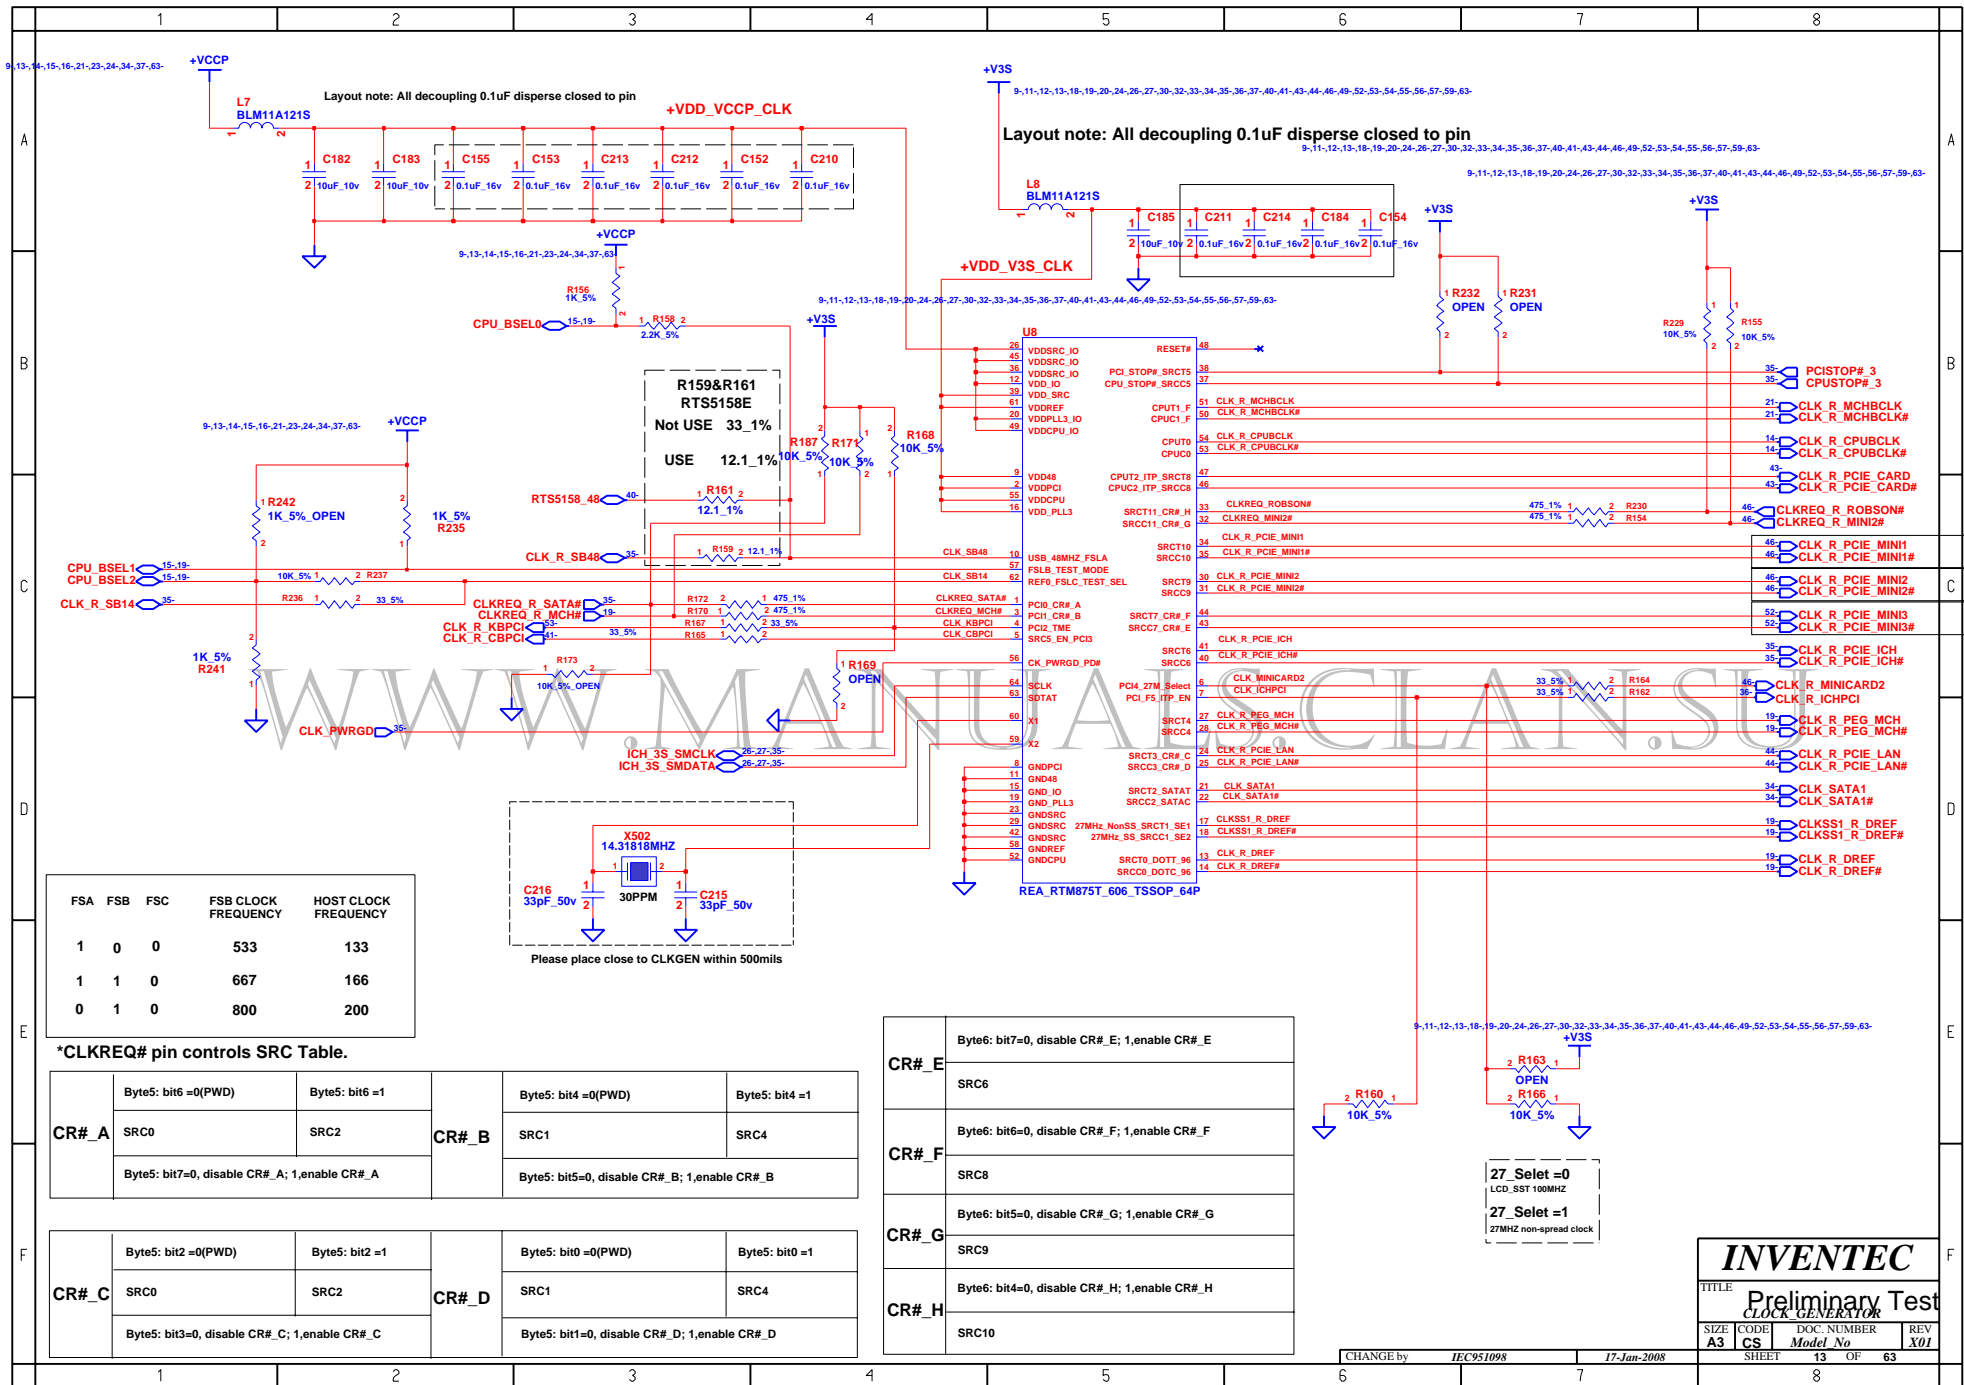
1 2 3 4 5 6 7 8

A B C D E F

+VCCP
9,13,14,15,16,21,23,24,34,37,63
L7
BLM11A121S
Layout note: All decoupling 0.1uF disperse closed to pin
+VDD_VCCP_CLK
C182 10uF_10v
C183 10uF_10v
C155 0.1uF_16v
C153 0.1uF_16v
C213 0.1uF_16v
C212 0.1uF_16v
C152 0.1uF_16v
C210 0.1uF_16v

+V3S
9,11,12,13,18,19,20,24,26,27,30,32,33,34,35,36,37,40,41,43,44,46,49,52,53,54,55,56,57,59,63
Layout note: All decoupling 0.1uF disperse closed to pin
L8
BLM11A121S
C185 10uF_10v
C211 0.1uF_16v
C214 0.1uF_16v
C184 0.1uF_16v
C154 0.1uF_16v
+VDD_V3S_CLK

+VCCP
R156 1K_5%
CPU_BSEL0
R158 2.2K_5%
+V3S
R159&R161
RTS5158E
Not USE 33_1%
USE 12.1_1%
R187 10K_5%
R171 10K_5%
R168 10K_5%
RTS5158_48
R161 12.1_1%
CLK_R_SB48
R159 12.1_1%
+VCCP
R242 1K_5%_OPEN
1K_5% R235
CPU_BSEL1
CPU_BSEL2
10K_5% R237
CLK_R_SB14
R236 33_5%
CLKREQ_R_SATA#
CLKREQ_R_MCH#
CLK_KBPCI
CLK_CBPCI
R172 475_1%
R170 475_1%
R167 33_5%
R165 33_5%
1K_5% R241
R173 10K_5%_OPEN
CLK_PWRGD
R169 OPEN
ICH_3S_SMCLK
ICH_3S_SMDATA

U8
VDDSRC_IO VDDSRC_IO VDDSRC_IO VDD_IO VDD_SRC VDDREF VDDPLL3_IO VDDCPU_IO
VDD48 VDDPCI VDDCPU VDD_PLL3
USB_48MHZ_FSLA FSLB_TEST_MODE REF0_FSLC_TEST_SEL
PCI0_CR#_A PCI1_CR#_B PCI2_TME SRC5_EN_PCI3
CK_PWRGD_PD#
SCLK SDTAT
X1 X2
GNDPCI GND48 GND_IO GND_PLL3 GNDSRC GNDSRC GNDSRC GNDREF GNDCPU
RESET# PCI_STOP#_SRCT5 CPU_STOP#_SRCC5
CPUT1_F CPUC1_F CPUT0 CPUC0
CPUT2_ITP_SRCT8 CPUC2_ITP_SRCC8
SRCT11_CR#_H SRCC11_CR#_G
SRCT10 SRCC10 SRCT9 SRCC9
SRCT7_CR#_F SRCC7_CR#_E
SRCT6 SRCC6
PCI4_27M_Select PCI_F5_ITP_EN
SRCT4 SRCC4
SRCT3_CR#_C SRCC3_CR#_D
SRCT2_SATAT SRCC2_SATAC
27MHz_NonSS_SRCT1_SE1 27MHz_SS_SRCC1_SE2
SRCT0_DOTT_96 SRCC0_DOTC_96
REA_RTM875T_606_TSSOP_64P
CLK_SB48 CLK_SB14 CLKREQ_SATA# CLKREQ_MCH# CLK_KBPCI CLK_CBPCI
CLK_R_MCHBCLK CLK_R_MCHBCLK# CLK_R_CPUBCLK CLK_R_CPUBCLK#
CLKREQ_ROBSON# CLKREQ_MINI2#
CLK_R_PCIE_MINI1 CLK_R_PCIE_MINI1# CLK_R_PCIE_MINI2 CLK_R_PCIE_MINI2#
CLK_R_PCIE_ICH CLK_R_PCIE_ICH#
CLK_MINICARD2 CLK_ICHPCI
CLK_R_PEG_MCH CLK_R_PEG_MCH#
CLK_R_PCIE_LAN CLK_R_PCIE_LAN#
CLK_SATA1 CLK_SATA1#
CLKSS1_R_DREF CLKSS1_R_DREF#
CLK_R_DREF CLK_R_DREF#

+V3S
R232 OPEN
R231 OPEN
+V3S
R229 10K_5%
R155 10K_5%
PCISTOP#_3
CPUSTOP#_3
CLK_R_MCHBCLK
CLK_R_MCHBCLK#
CLK_R_CPUBCLK
CLK_R_CPUBCLK#
CLK_R_PCIE_CARD
CLK_R_PCIE_CARD#
475_1% R230
475_1% R154
CLKREQ_R_ROBSON#
CLKREQ_R_MINI2#
CLK_R_PCIE_MINI1
CLK_R_PCIE_MINI1#
CLK_R_PCIE_MINI2
CLK_R_PCIE_MINI2#
CLK_R_PCIE_MINI3
CLK_R_PCIE_MINI3#
CLK_R_PCIE_ICH
CLK_R_PCIE_ICH#
33_5% R164
33_5% R162
CLK_R_MINICARD2
CLK_R_ICHPCI
CLK_R_PEG_MCH
CLK_R_PEG_MCH#
CLK_R_PCIE_LAN
CLK_R_PCIE_LAN#
CLK_SATA1
CLK_SATA1#
CLKSS1_R_DREF
CLKSS1_R_DREF#
CLK_R_DREF
CLK_R_DREF#

X502
14.31818MHZ
C216 33pF_50v
30PPM
C215 33pF_50v
Please place close to CLKGEN within 500mils

| FSA | FSB | FSC | FSB CLOCK FREQUENCY | HOST CLOCK FREQUENCY |
|---|---|---|---|---|
| 1 | 0 | 0 | 533 | 133 |
| 1 | 1 | 0 | 667 | 166 |
| 0 | 1 | 0 | 800 | 200 |

*CLKREQ# pin controls SRC Table.

| CR#_A | Byte5: bit6 =0(PWD) | Byte5: bit6 =1 | CR#_B | Byte5: bit4 =0(PWD) | Byte5: bit4 =1 |
|---|---|---|---|---|---|
| | SRC0 | SRC2 | | SRC1 | SRC4 |
| | Byte5: bit7=0, disable CR#_A; 1,enable CR#_A | | | Byte5: bit5=0, disable CR#_B; 1,enable CR#_B | |

| CR#_C | Byte5: bit2 =0(PWD) | Byte5: bit2 =1 | CR#_D | Byte5: bit0 =0(PWD) | Byte5: bit0 =1 |
|---|---|---|---|---|---|
| | SRC0 | SRC2 | | SRC1 | SRC4 |
| | Byte5: bit3=0, disable CR#_C; 1,enable CR#_C | | | Byte5: bit1=0, disable CR#_D; 1,enable CR#_D | |

| CR#_E | Byte6: bit7=0, disable CR#_E; 1,enable CR#_E |
|---|---|
| | SRC6 |
| CR#_F | Byte6: bit6=0, disable CR#_F; 1,enable CR#_F |
| | SRC8 |
| CR#_G | Byte6: bit5=0, disable CR#_G; 1,enable CR#_G |
| | SRC9 |
| CR#_H | Byte6: bit4=0, disable CR#_H; 1,enable CR#_H |
| | SRC10 |

+V3S
R163 OPEN
R160 10K_5%
R166 10K_5%
27_Selet =0
LCD_SST 100MHZ
27_Selet =1
27MHZ non-spread clock

WWW.MANUALS.CLAN.SU

INVENTEC
TITLE Preliminary Test
CLOCK GENERATOR
SIZE A3 CODE CS DOC. NUMBER Model_No REV X01
CHANGE by IEC951098 17-Jan-2008 SHEET 13 OF 63